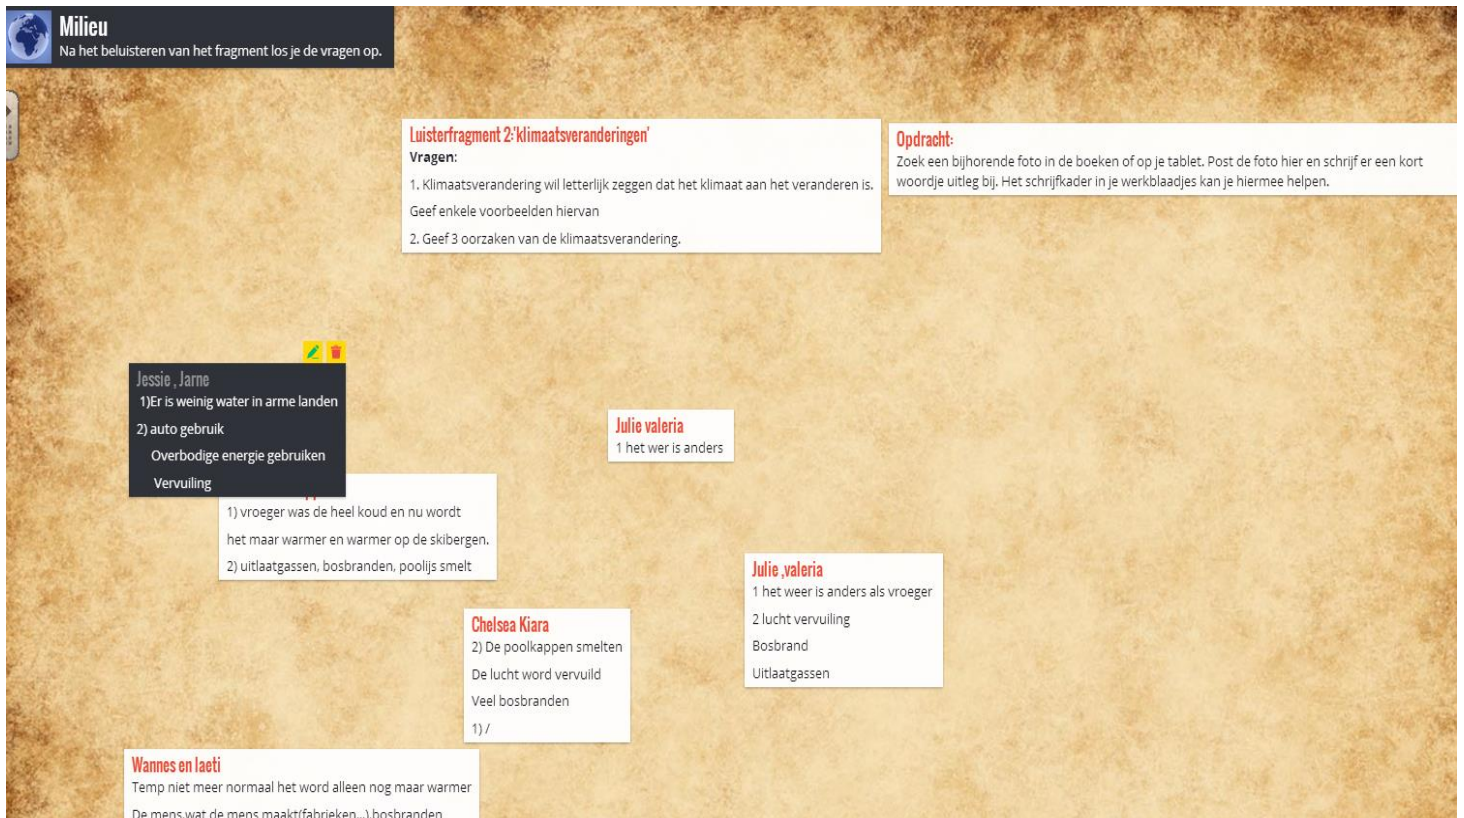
Milieu
Na het beluisteren van het fragment los je de vragen op.

Luisterfragment 2:'klimaatsveranderingen'
Vragen:
1. Klimaatsverandering wil letterlijk zeggen dat het klimaat aan het veranderen is. Geef enkele voorbeelden hiervan
2. Geef 3 oorzaken van de klimaatsverandering.

Opdracht:
Zoek een bijhorende foto in de boeken of op je tablet. Post de foto hier en schrijf er een kort woordje uitleg bij. Het schrijfkader in je werkblaadjes kan je hiermee helpen.

Jessie , Jarne
1)Er is weinig water in arme landen
2) auto gebruik
Overbodige energie gebruiken
Vervuiling

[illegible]
1) vroeger was de heel koud en nu wordt het maar warmer en warmer op de skibergen.
2) uitlaatgassen, bosbranden, poolijs smelt

Julie valeria
1 het wer is anders

Julie ,valeria
1 het weer is anders als vroeger
2 lucht vervuiling
Bosbrand
Uitlaatgassen

Chelsea Kiara
2) De poolkappen smelten
De lucht word vervuild
Veel bosbranden
1) /

Wannes en laeti
Temp niet meer normaal het word alleen nog maar warmer
De mens wat de mens maakt(fabrieken...) bosbranden